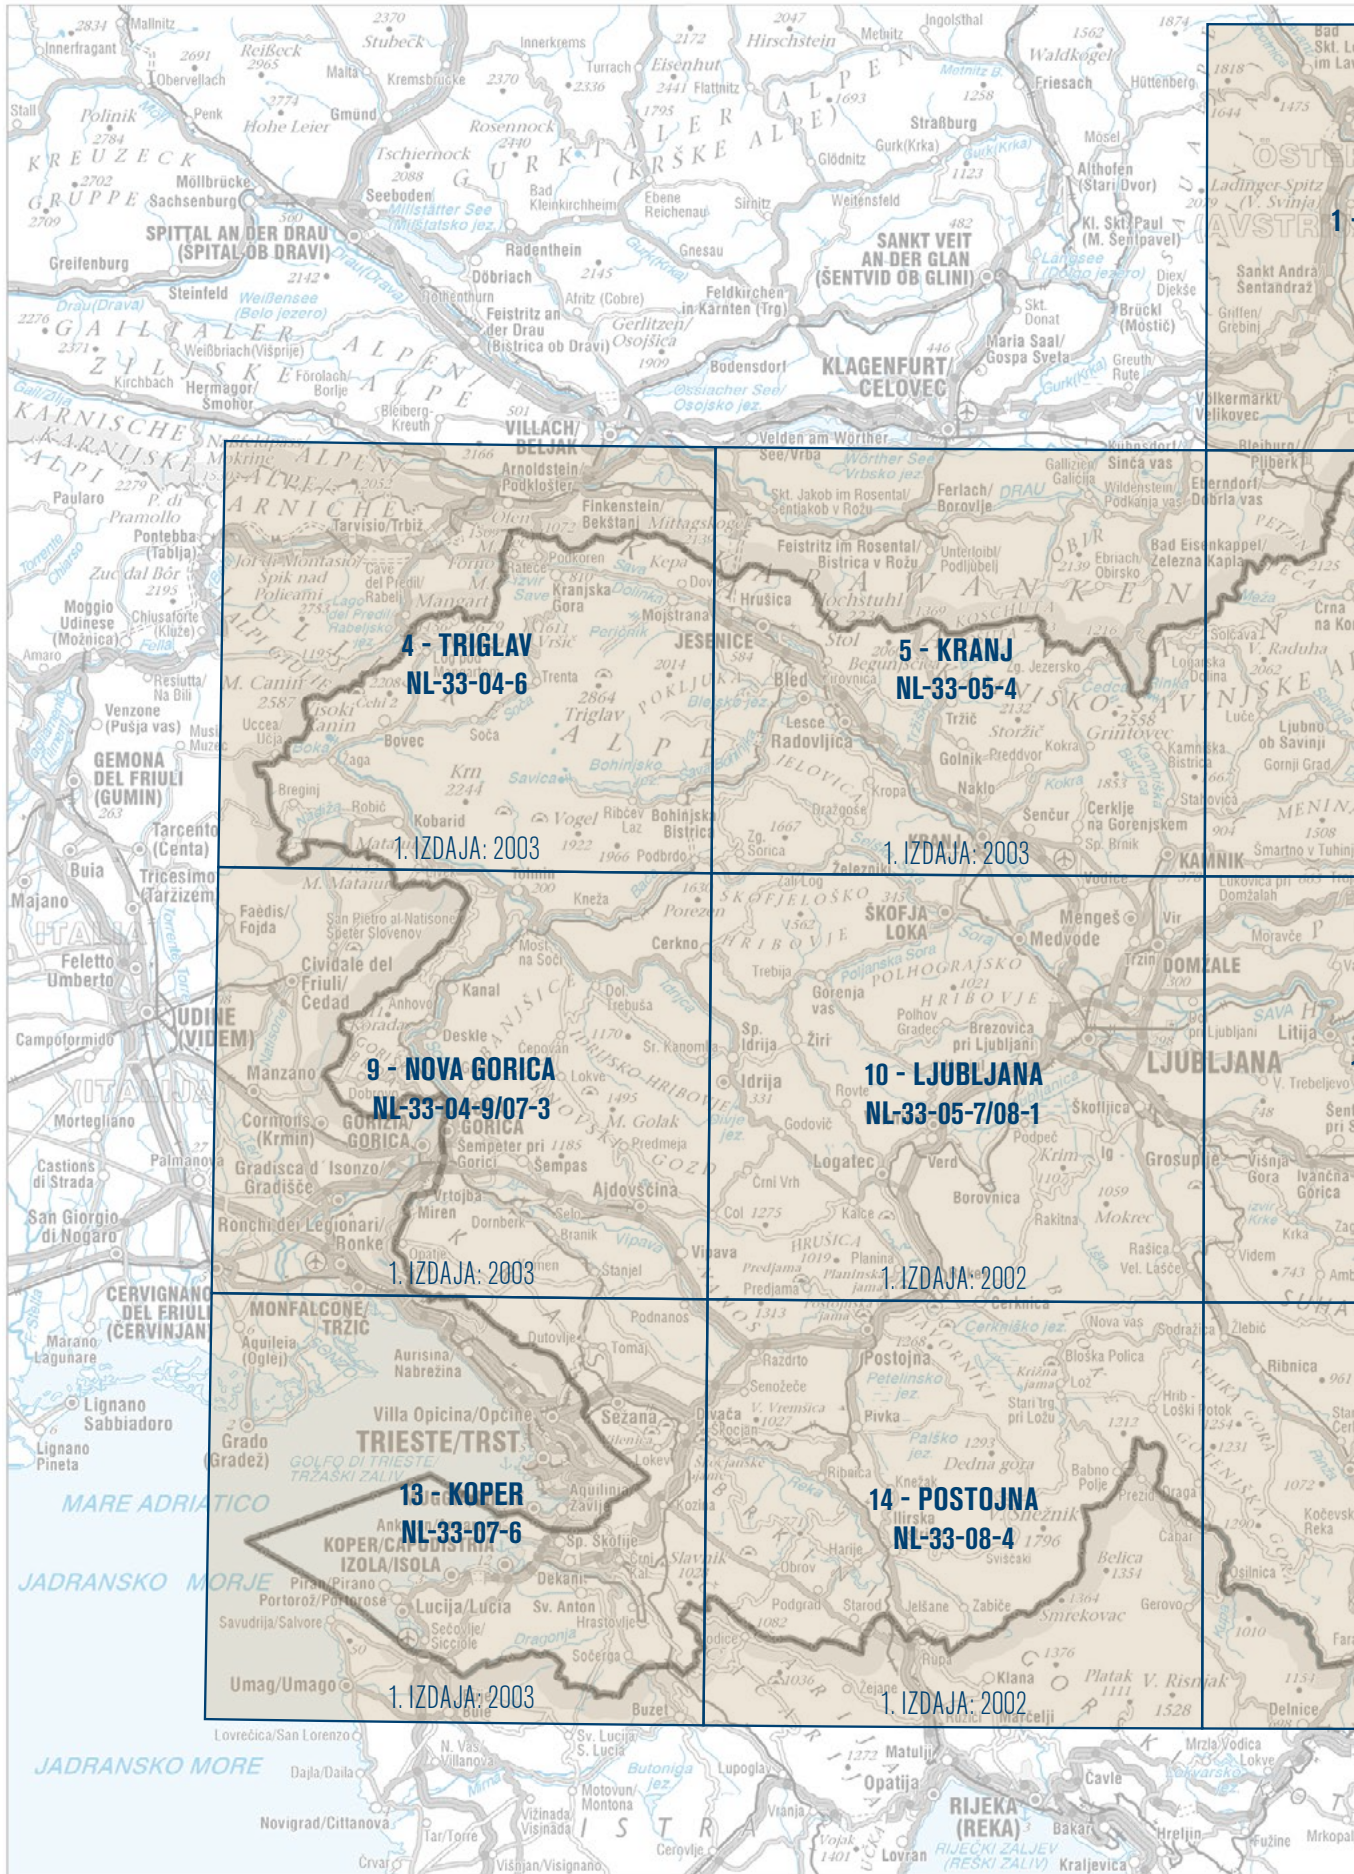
4 - TRIGLAV
NL-33-04-6
1. IZDAJA: 2003

5 - KRANJ
NL-33-05-4
1. IZDAJA: 2003

9 - NOVA GORICA
NL-33-04-9/07-3
1. IZDAJA: 2003

10 - LJUBLJANA
NL-33-05-7/08-1
1. IZDAJA: 2002

13 - KOPER
NL-33-07-6
1. IZDAJA: 2003

14 - POSTOJNA
NL-33-08-4
1. IZDAJA: 2002

SPITTAL AN DER DRAU (ŠPITAL OB DRAVI)
SANKT VEIT AN DER GLAN (ŠENTVID OB GLINI)
KLAGENFURT/CELOVEC
VILLACH/BELJAK
GEMONA DEL FRIULI (GUMIN)
UDINE (VIDEM)
ITALIJA
ITALIA
CERVIGNANO DEL FRIULI (ČERVINJAN)
MONFALCONE/TRŽIČ
TRIESTE/TRST
KOPER/CAPODISTRIA
IZOLA/ISOLA
MARE ADRIATICO
JADRANSKO MORJE
JADRANSKO MORE
GORIZIA/GORICA
JESENICE
ŠKOFJA LOKA
KAMNIK
DOMŽALE
LJUBLJANA
RIJEKA (REKA)
KARNISCHE ALPEN
KARNIJSKE ALPE
GURKTALER ALPEN (KRŠKE ALPE)
KREUZECK GRUPPE
GAILTALER ALPEN
ZILJSKE ALPE
KARAWANKEN
KARAVANKE
JULIJSKE ALPE
POKLJUKA
JELOVICA
BANJŠICE
TRNOVSKI GOZD
IDRIJSKO HRIBOVJE
ŠKOFJELOŠKO HRIBOVJE
POLHOGRAJSKO HRIBOVJE
KAMNIŠKO-SAVINJSKE ALPE
KRAS
BRKINI
JAVORNIKI
BLOKE
GORJANCI
ISTRA
Triglav 2864
Mangart
Krn 2244
Vogel
Kanin
Snežnik 1796
Grintovec 2558
Stol
Bled
Bovec
Kobarid
Tolmin
Idrija
Cerkno
Ajdovščina
Vipava
Postojna
Sežana
Pivka
Ilirska Bistrica
Logatec
Vrhnika
Kranj
Tržič
Radovljica
Piran/Pirano
Portorož/Portorose
Lucija/Lucia
Umag/Umago
Opatija
Lovran
Lignano Sabbiadoro
Grado (Gradež)
Aquileia (Oglej)
Palmanova
Cividale del Friuli/Čedad
Tarvisio/Trbiž
Pontebba (Tablja)
Villa Opicina/Općine
Aurisina/Nabrežina
Muggia/Milje
Dekani
Sv. Anton
Hrastovlje
Sočerga
Buzet
Novigrad/Cittanova
Motovun/Montona
Delnice
Čabar
Ribnica
Kočevska Reka
Litija
Menges
Medvode
Vodice
Škofljica
Grosuplje
Borovnica
Rakitna
Cerknica
Cerkniško jez.
Loški Potok
Nova vas
Bloška Polica
Babno Polje
Prezid
Klana
Platak
Risnjak
Gerovo
Smrekovac
Zabiče
Jelšane
Podgrad
Obrov
Harije
Knežak
Divača
Senožeče
Razdrto
Kozina
Lokev
Dutovlje
Tomaj
Podnanos
Štanjel
Branik
Dornberk
Miren
Šempeter pri Gorici
Šempas
Renče
Deskle
Kanal
Anhovo
Most na Soči
Čepovan
Lokve
Predmeja
Col
Črni Vrh
Godovič
Hotedršica
Planina
Rovte
Žiri
Gorenja vas
Trebija
Sovodenj
Polhov Gradec
Brezovica pri Ljubljani
Dobrova
Dol pri Ljubljani
Moravče
Trzin
Vir
Šentjur
Naklo
Golnik
Kokra
Šenčur
Cerklje na Gorenjskem
Zg. Jezersko
Preddvor
Lesce
Begunjske
Kropa
Dražgoše
Zg. Sorica
Železniki
Bohinjska Bistrica
Ribčev Laz
Bohinjsko jez.
Blejsko jez.
Trenta
Soča
Log pod Mangartom
Kranjska Gora
Rateče
Podkoren
Mojstrana
Dovje
Hrušica
Feistritz im Rosental/Bistrica v Rožu
Ferlach/Borovlje
Unterloibl/Podljubelj
Ebriach/Obirsko
Bad Eisenkappel/Železna Kapla
Finkenstein/Bekštanj
Arnoldstein/Podklošter
Velden am Wörther See/Vrba
Wörther See/Vrbsko jez.
Ossiacher See/Osojsko jez.
Millstätter See/Milštatsko jez.
Weißensee (Belo jezero)
Drau (Drava)
Gurk(Krka)
Maria Saal/Gospa Sveta
Völkermarkt/Velikovec
Bleiburg/Pliberk
Eberndorf/Dobrla vas
Sankt Andrä/Šentandraž
Griffen/Grebinj
Ladinger Spitz (V. Svinja)
Brückl (Mostič)
Kl. St. Paul (M. Šentpavel)
Althofen (Stari Dvor)
Friesach
Straßburg
Hüttenberg
Mösel
Glödnitz
Weitensfeld
Gnesau
Feldkirchen in Kärnten (Trg)
Gerlitzen/Osojščica
Bodensdorf
Radenthein
Döbriach
Feistritz an der Drau (Bistrica ob Dravi)
Afritz (Cobre)
Seeboden
Gmünd
Möllbrücke
Sachsenburg
Greifenburg
Steinfeld
Kirchbach
Hermagor/Šmohor
Förolach/Borlje
Weißbriach(Višprije)
Bleiberg-Kreuth
Paularo
Moggio Udinese (Možnica)
Chiusaforte (Kluže)
Resiutta/Na Bili
Venzone (Pušja vas)
Tarcento (Centa)
Tricesimo (Tarčizem)
Buia
Majano
Feletto Umberto
Campoformido
Manzano
Cormons (Krmin)
Gradisca d'Isonzo/Gradišče
Ronchi dei Legionari/Ronke
Mortegliano
Castions di Strada
San Giorgio di Nogaro
Marano Lagunare
Lignano Pineta
Lovrečica/San Lorenzo
Dajla/Daila
Tar/Torre
Vižinada/Visinada
Višnjan/Visignano
Červar
Sv. Lucija/S. Lucia
Butoniga jez.
Lupoglav
Vranja
Vojak 1401
Matulji
Kastav
Čavle
Bakar
Hreljin
Kraljevica
Riječki zaljev (Reški zaliv)
Mrzla Vodica
Lokve
Fužine
Mrkopalj
Žlebič
Osilnica
Golfo di Trieste/Tržaški zaliv
Savudrija/Salvore
Sečovlje/Sicciole
Dragonja
Ankaran
Žavlje
Lukovica pri Domžalah
Ljubno ob Savinji
Gornji Grad
Luče
Solčava
Crna na Koroškem
Šmartno v Tuhinju
Višnja Gora
Ivančna Gorica
Krka
Videm
Rašica
Vel. Lašče
Ig
Krim
Pijava Gorica
Podpeč
Verd
Spodnje Gameljne
Poljanska Sora
Selška Sora
Sora
Sava
Sava Bohinjka
Sava Dolinka
Soča
Idrijca
Vipava
Reka
Nadiža
Natisone
Torre
Isonzo
Kokra
Kamniška Bistrica
Cedca
Pivka
Planinska jama
Postojnska jama
Predjama
Cerknica
Slavnik 1028
Malnitz
Innerfragant
Obervellach
Reißeck 2965
Stubeck
Malta
Kremsbrücke
Innerkrems
Turrach
Eisenhut 2441
Flattnitz
Hirschstein
Metnitz
Ingolsthal
Waldkogel
Stall
Polinik 2784
Penk
Hohe Leier
Rosennock 2440
Tschiernock 2088
Bad Kleinkirchheim
Ebene Reichenau
Sirnitz
Gurk(Krka)
Diex/Djekše
Skt. Donat
Greuth/Rute
Langsee (Dolgo jezero)
Skt. Jakob im Rosental/Šentjakob v Rožu
Gallizien/Galicija
Sinča vas
Wildenstein/Podkanja vas
Koschuta
Obir
Petzen
Raduha
Kamniška Bistrica
Stahovica
Menina
Dedna gora
Jezersko
Storžič
Zuc dal Bôr
M. Canin
Uccea/Učja
Breginj
Robič
Žaga
M. Matajur
Faedis/Fojda
San Pietro al Natisone/Špeter Slovenov
Cave del Predil
Rabelj
Lago del Predil
Spik nad Policami
Ravelnik
Jôf di Montasio
Ofen
Mittagskogel
Kepa
Vršič
Pristava
Dolina
Logarska Dolina
Tolminka
Babji zob
Šmarna gora
Polhograjska Grmada
Mokrec
Javorniki
Slivnica
Racna
Pivka
Velika gora
Goteniška gora
Obrh
Stari trg pri Ložu
Križna jama
Babno Polje
Mašun
Ribnica
Bela
Kupa
Tuhinj
Zagorje
1. IZDAJA: 2003
1. IZDAJA: 2002